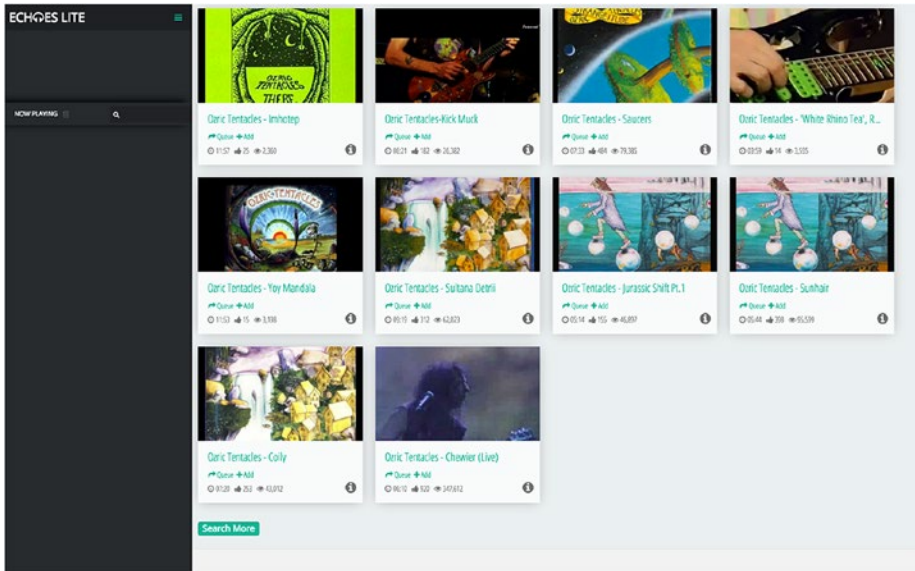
ECHOES LITE

NOW PLAYING

Ozric Tentacles - Imhotep
Queue + Add
01:57 25 2,360

Ozric Tentacles-Kick Muck
Queue + Add
00:21 183 26,382

Ozric Tentacles - Saucers
Queue + Add
07:33 484 79,385

Ozric Tentacles - 'White Rhino Tea', R...
Queue + Add
03:59 14 3,535

Ozric Tentacles - Yoy Mandala
Queue + Add
01:53 15 3,938

Ozric Tentacles - Sultana Detrii
Queue + Add
05:13 312 62,823

Ozric Tentacles - Jurassic Shift Pt.1
Queue + Add
05:14 155 46,897

Ozric Tentacles - Sunhair
Queue + Add
05:44 308 95,539

Ozric Tentacles - Coily
Queue + Add
07:20 252 43,012

Ozric Tentacles - Chewier (Live)
Queue + Add
06:10 920 347,612

Search More